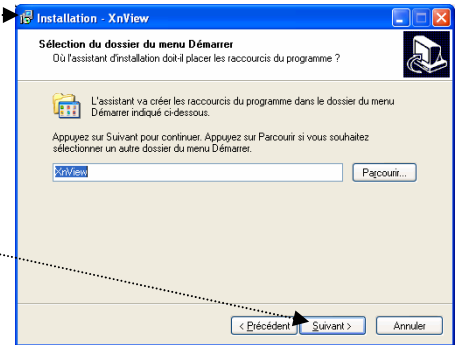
Installation - XnView

Sélection du dossier du menu Démarrer
Où l'assistant d'installation doit-il placer les raccourcis du programme ?

L'assistant va créer les raccourcis du programme dans le dossier du menu Démarrer indiqué ci-dessous.

Appuyez sur Suivant pour continuer. Appuyez sur Parcourir si vous souhaitez sélectionner un autre dossier du menu Démarrer.

XnView

Parcourir...

< Précédent

Suivant >

Annuler